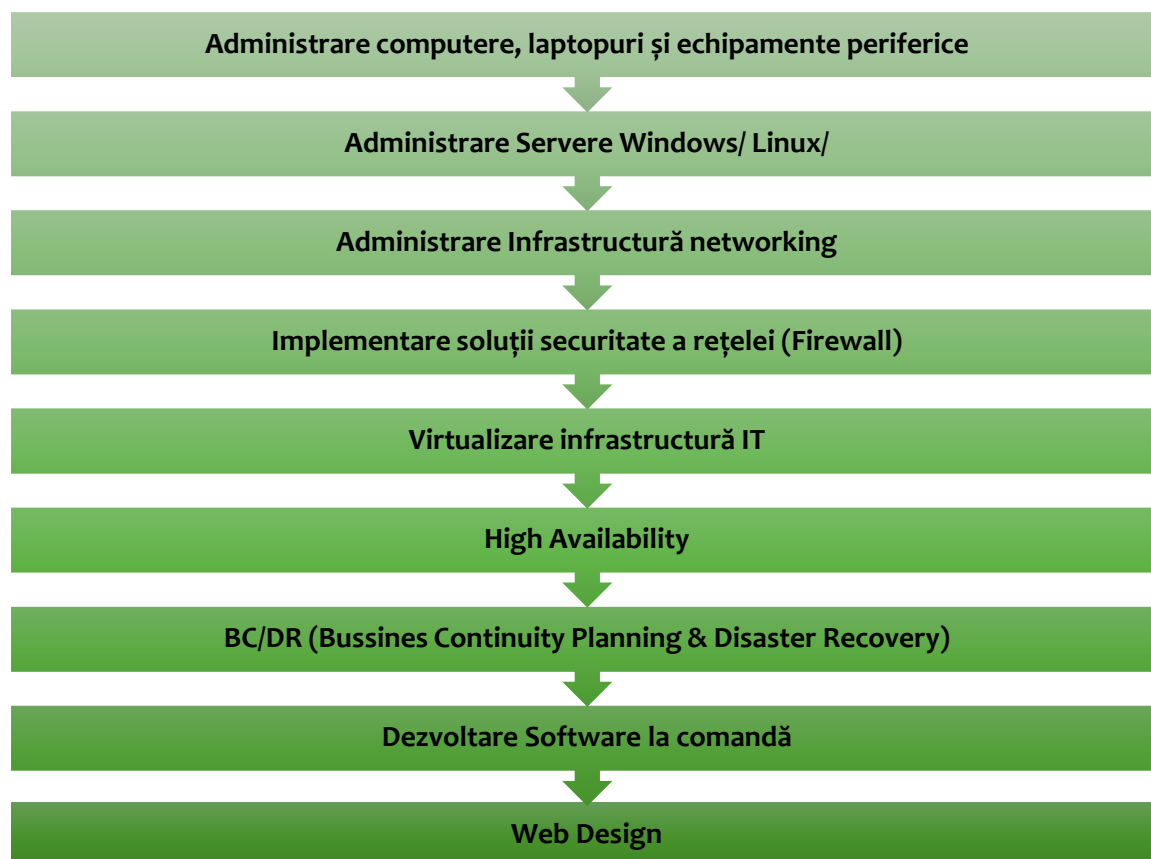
Administrare computere, laptopuri și echipamente periferice

Administrare Servere Windows/ Linux/

Administrare Infrastructură networking

Implementare soluții securitate a rețelei (Firewall)

Virtualizare infrastructură IT

High Availability

BC/DR (Bussines Continuity Planning & Disaster Recovery)

Dezvoltare Software la comandă

Web Design